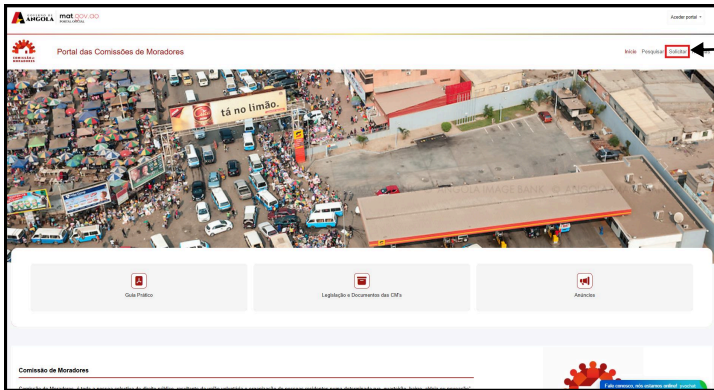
ANGOLA mat.gov.ao PORTAL OFICIAL

Aceder portal

COMISSÃO DE MORADORES

Portal das Comissões de Moradores

Início Pesquisar Solicitar

tá no limão.

ANGOLA IMAGE BANK © ANGOLA

Guia Prático

Legislação e Documentos das CM's

Anúncios

Comissão de Moradores

Fale connosco, nós estamos online! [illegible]